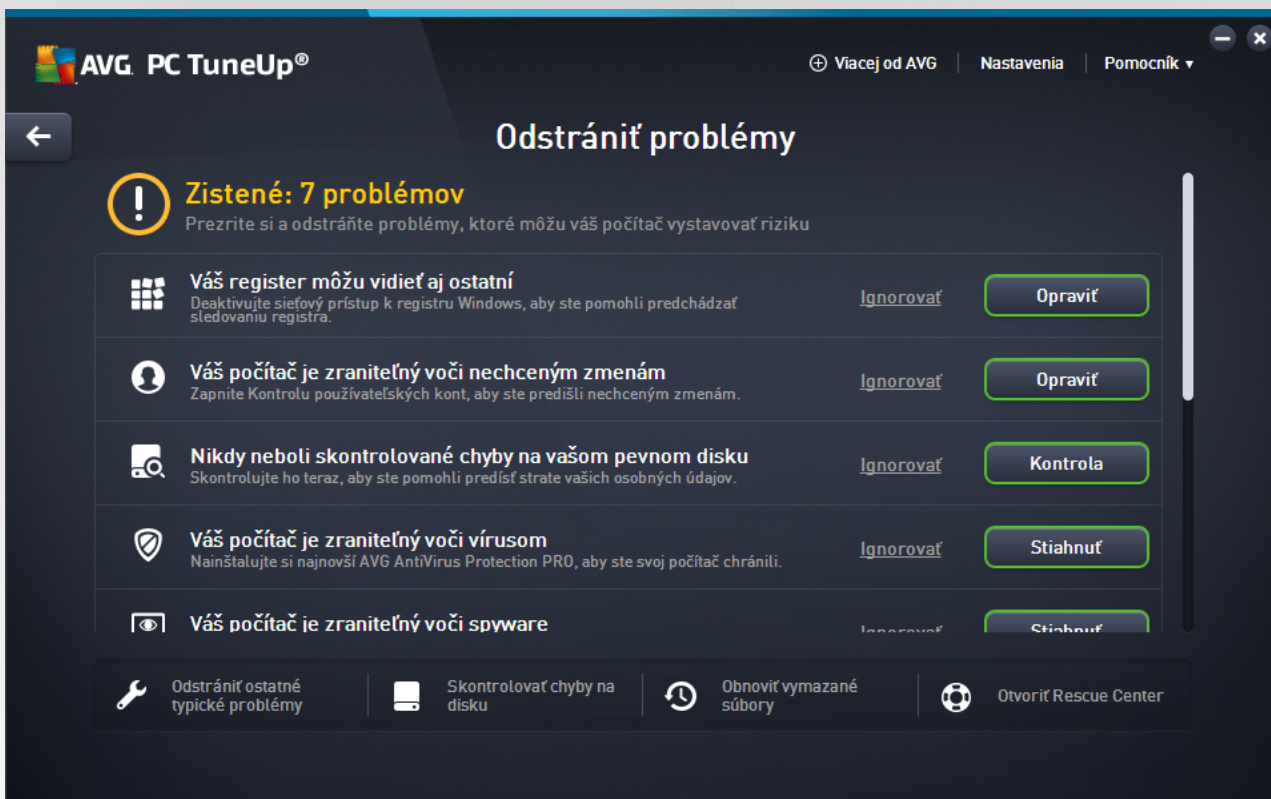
AVG PC TuneUp®

Viacej od AVG | Nastavenia | Pomocník ▾

Odstrániť problémy

Zistené: 7 problémov
Prezrite si a odstráňte problémy, ktoré môžu váš počítač vystavovať riziku

Váš register môžu vidieť aj ostatní
Deaktivujte sieťový prístup k registru Windows, aby ste pomohli predchádzať sledovaniu registra.
Ignorovať
Opraviť

Váš počítač je zraniteľný voči nechceným zmenám
Zapnite Kontrolu používateľských kont, aby ste predišli nechceným zmenám.
Ignorovať
Opraviť

Nikdy neboli skontrolované chyby na vašom pevnom disku
Skontrolujte ho teraz, aby ste pomohli predísť strate vašich osobných údajov.
Ignorovať
Kontrola

Váš počítač je zraniteľný voči vírusom
Nainštalujte si najnovší AVG AntiVirus Protection PRO, aby ste svoj počítač chránili.
Ignorovať
Stiahnuť

Váš počítač je zraniteľný voči spyware
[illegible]
Stiahnuť

Odstrániť ostatné typické problémy
Skontrolovať chyby na disku
Obnoviť vymazané súbory
Otvoriť Rescue Center